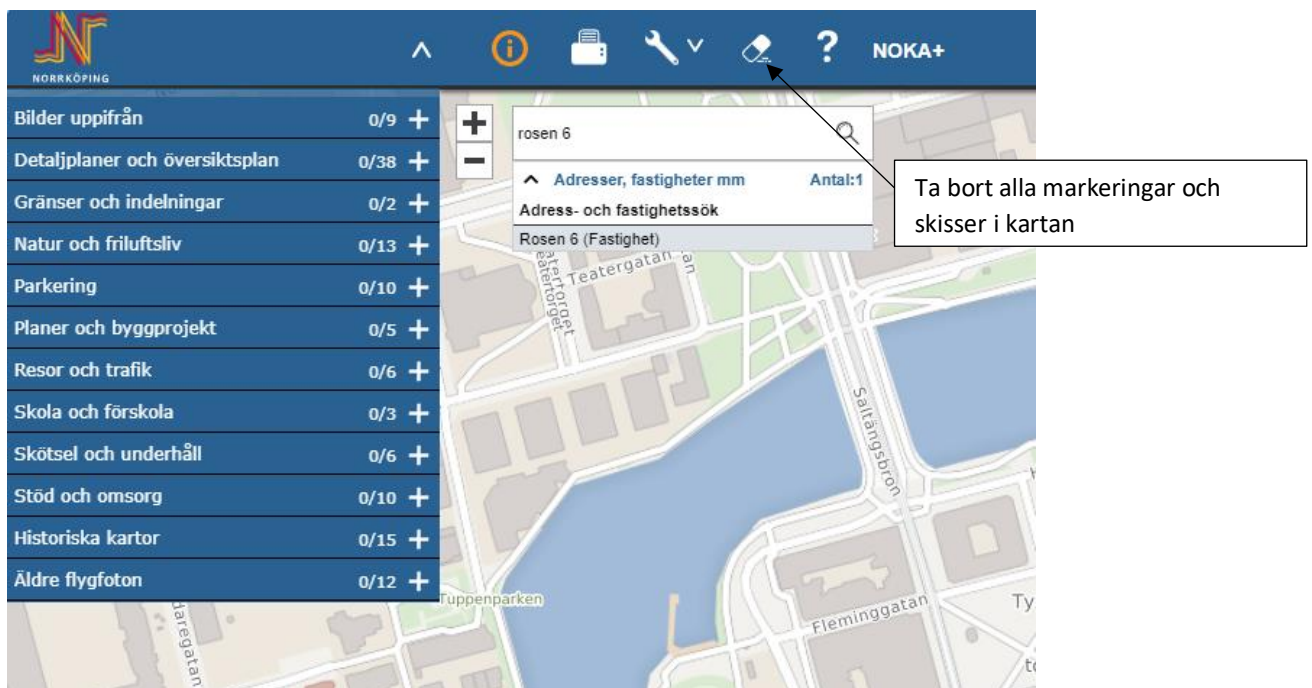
NORRKÖPING

NOKA+

Bilder uppifrån 0/9
Detaljplaner och översiktsplan 0/38
Gränser och indelningar 0/2
Natur och friluftsliv 0/13
Parkering 0/10
Planer och byggprojekt 0/5
Resor och trafik 0/6
Skola och förskola 0/3
Skötsel och underhåll 0/6
Stöd och omsorg 0/10
Historiska kartor 0/15
Äldre flygfoton 0/12

rosen 6

Adresser, fastigheter mm Antal:1
Adress- och fastighetssök
Rosen 6 (Fastighet)

Ta bort alla markeringar och skisser i kartan

Teatergatan
Teatertorget
Saltängsbron
Tuppenparken
Fleminggatan
daregatan